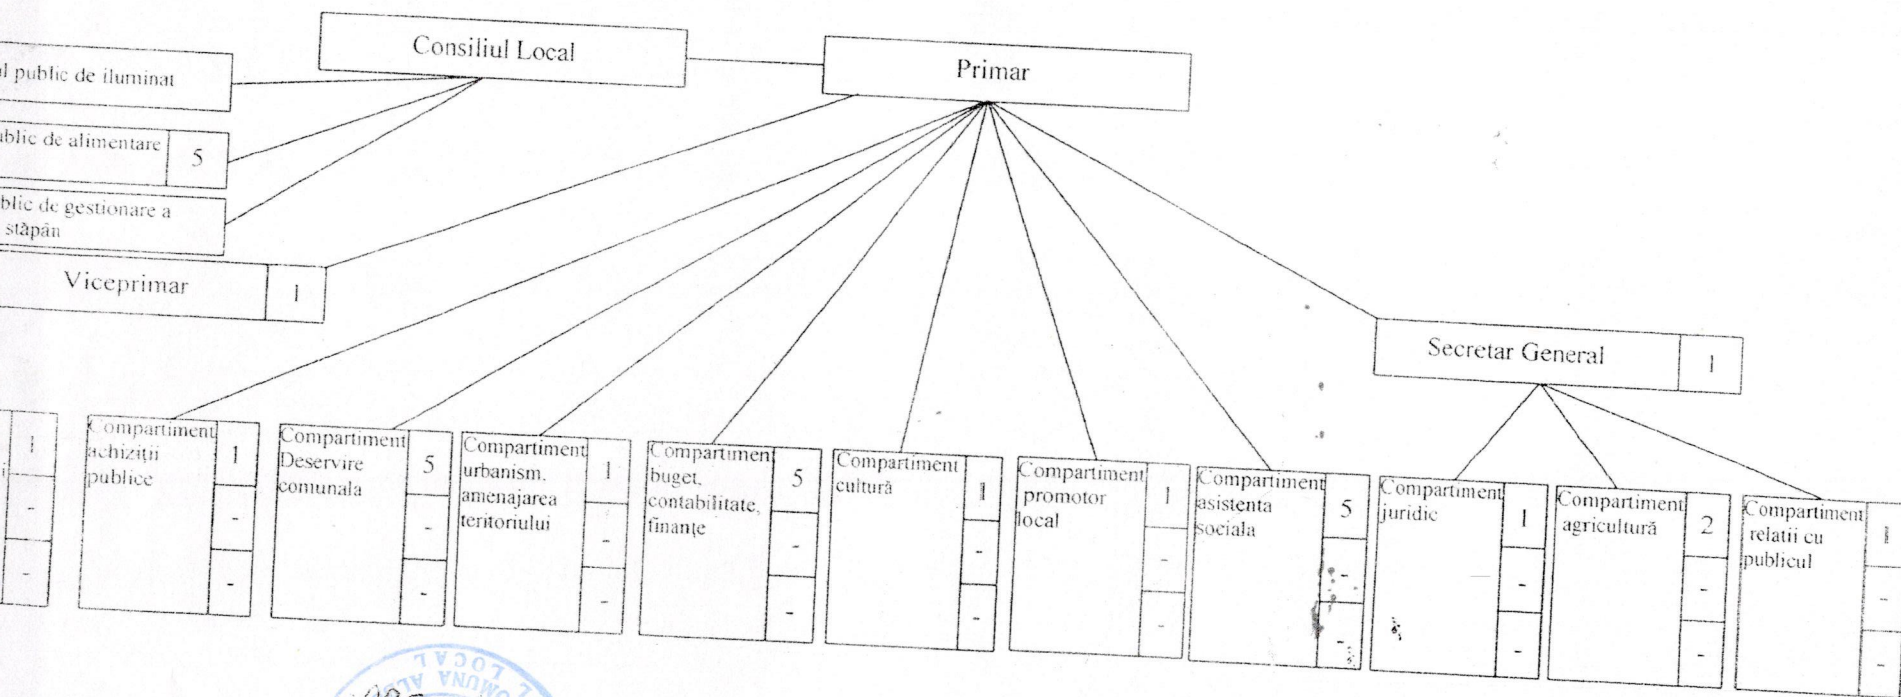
Consiliul Local

Primar

l public de iluminat

ublic de alimentare | 5

blic de gestionare a stăpân

Viceprimar | 1

Secretar General | 1

| 1
-
-

Compartiment achiziții publice | 1
-
-

Compartiment Deservire comunala | 5
-
-

Compartiment urbanism, amenajarea teritoriului | 1
-
-

Compartiment buget, contabilitate, finanțe | 5
-
-

Compartiment cultură | 1
-
-

Compartiment promotor local | 1
-
-

Compartiment asistenta sociala | 5
-
-

Compartiment juridic | 1
-
-

Compartiment agricultură | 2
-
-

Compartiment relatii cu publicul | 1
-
-

LOCAL COMUNA